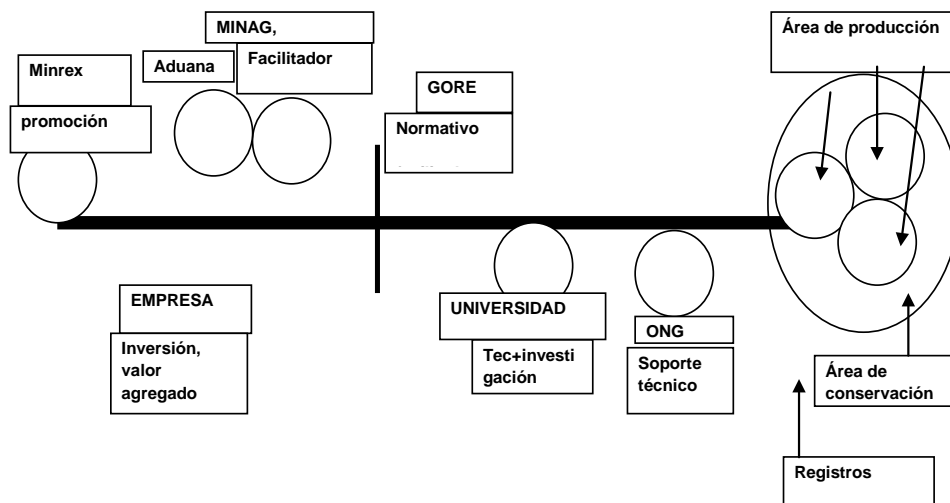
MINAG,

Minrex

Aduana

Facilitador

promoción

GORE

Normativo

Área de producción

EMPRESA

Inversión, valor agregado

UNIVERSIDAD

Tec+investigación

ONG

Soporte técnico

Área de conservación

Registros